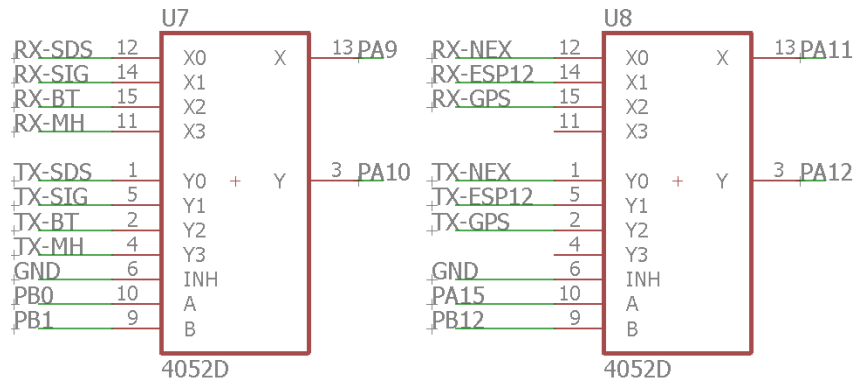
U7

RX-SDS 12 X0
RX-SIG 14 X1
RX-BT 15 X2
RX-MH 11 X3
X 13 PA9

TX-SDS 1 Y0
TX-SIG 5 Y1
TX-BT 2 Y2
TX-MH 4 Y3
Y 3 PA10

GND 6 INH
PB0 10 A
PB1 9 B

4052D

U8

RX-NEX 12 X0
RX-ESP12 14 X1
RX-GPS 15 X2
11 X3
X 13 PA11

TX-NEX 1 Y0
TX-ESP12 5 Y1
TX-GPS 2 Y2
4 Y3
Y 3 PA12

GND 6 INH
PA15 10 A
PB12 9 B

4052D